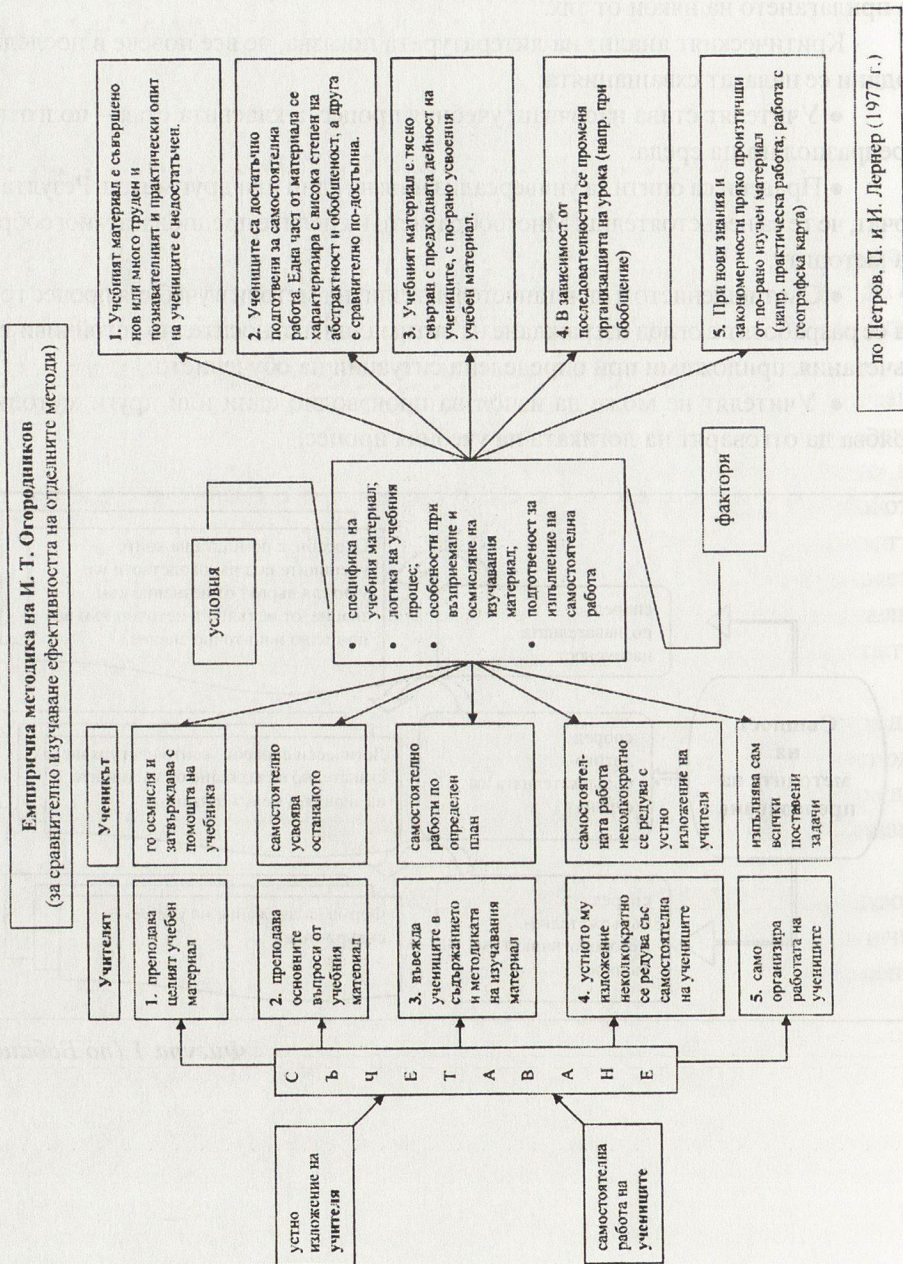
Емпирична методика на И. Т. Огородников
(за сравнително изучаване ефективността на отделните методи)

Учителят

Ученикът

устно изложение на учителя

самостоятелна работа на учениците

СЪЧЕТАВАНЕ

1. преподава целият учебен материал

го осмисля и затвърждава с помощта на учебника

2. преподава основните въпроси от учебния материал

самостоятелно усвоява останалото

3. въвежда учениците в съдържанието и методиката на изучавания материал

самостоятелно работи по определен план

4. устното му изложение неколкократно се редува със самостоятелна на учениците

самостоятелната работа неколкократно се редува с устно изложение на учителя

5. само организира работата на учениците

изпълнява сам всички поставени задачи

условия

• спецификата на учебния материал;
• логика на учебния процес;
• особености при възприемане и осмисляне на изучавания материал;
• подготвеност за изпълнение на самостоятелна работа

фактори

1. Учебният материал е съвършено нов или много труден и познавателният и практически опит на учениците е недостатъчен.

2. Учениците са достатъчно подготвени за самостоятелна работа. Една част от материала се характеризира с висока степен на абстрактност и обобщеност, а друга е сравнително по-достъпна.

3. Учебният материал е тясно свързан с предходна дейност на учениците, с по-рано усвоения учебен материал.

4. В зависимост от последователността се променя организацията на урока (напр. при обобщение)

5. При нови знания и закономерности пряко произтичащи от по-рано изучен материал (напр. практическа работа; работа с географска карта)

по Петров, П. и И. Лернер (1977 г.)